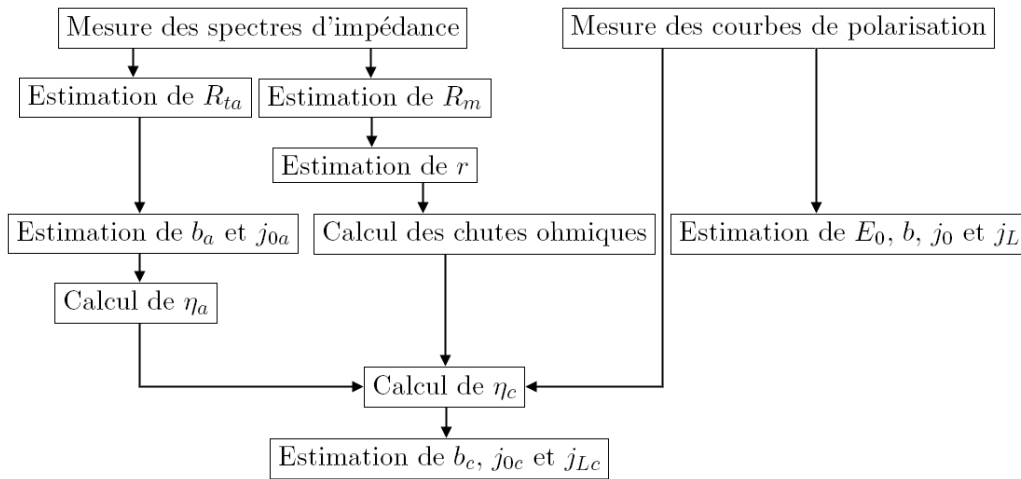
Mesure des spectres d'impédance

Mesure des courbes de polarisation

Estimation de $R_{ta}$

Estimation de $R_m$

Estimation de $r$

Estimation de $b_a$ et $j_{0a}$

Calcul des chutes ohmiques

Estimation de $E_0$, $b$, $j_0$ et $j_L$

Calcul de $\eta_a$

Calcul de $\eta_c$

Estimation de $b_c$, $j_{0c}$ et $j_{Lc}$